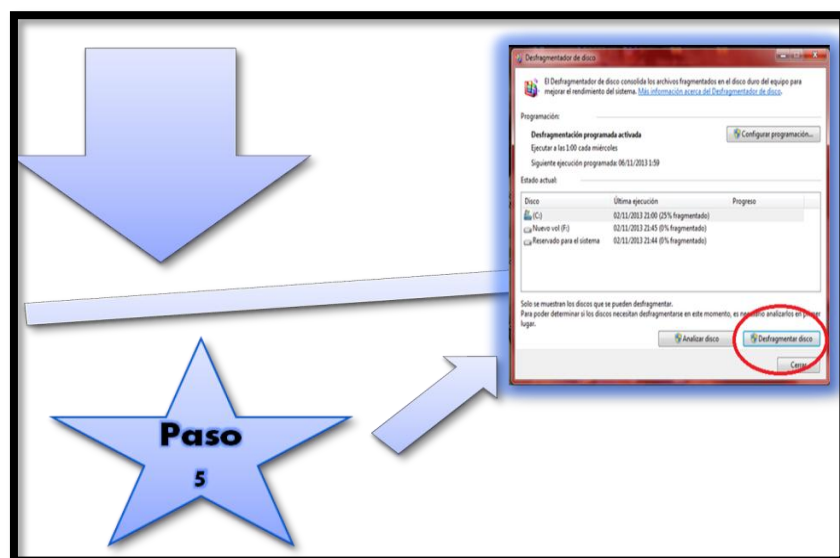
Desfragmentador de disco

El Desfragmentador de disco consolida los archivos fragmentados en el disco duro del equipo para mejorar el rendimiento del sistema. Más información acerca del Desfragmentador de disco.

Programación:

Desfragmentación programada activada

Configurar programación...

Ejecutar a las 1:00 cada miércoles

Siguiente ejecución programada: 06/11/2013 1:59

Estado actual:

| Disco | Última ejecución | Progreso |
|---|---|---|
| (C:) | 02/11/2013 21:00 (25% fragmentado) | |
| Nuevo vol (F:) | 02/11/2013 21:45 (0% fragmentado) | |
| Reservado para el sistema | 02/11/2013 21:44 (0% fragmentado) | |

Solo se muestran los discos que se pueden desfragmentar.

Para poder determinar si los discos necesitan desfragmentarse en este momento, es necesario analizarlos en primer lugar.

Analizar disco

Desfragmentar disco

Cerrar

Paso

5